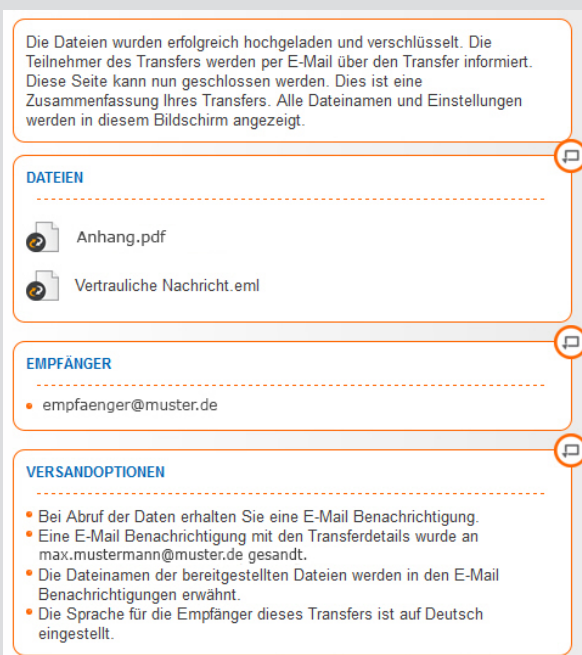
Die Dateien wurden erfolgreich hochgeladen und verschlüsselt. Die Teilnehmer des Transfers werden per E-Mail über den Transfer informiert. Diese Seite kann nun geschlossen werden. Dies ist eine Zusammenfassung Ihres Transfers. Alle Dateinamen und Einstellungen werden in diesem Bildschirm angezeigt.

DATEIEN

Anhang.pdf

Vertrauliche Nachricht.eml

EMPFÄNGER

• empfaenger@muster.de

VERSANDOPTIONEN

• Bei Abruf der Daten erhalten Sie eine E-Mail Benachrichtigung.
• Eine E-Mail Benachrichtigung mit den Transferdetails wurde an max.mustermann@muster.de gesandt.
• Die Dateinamen der bereitgestellten Dateien werden in den E-Mail Benachrichtigungen erwähnt.
• Die Sprache für die Empfänger dieses Transfers ist auf Deutsch eingestellt.